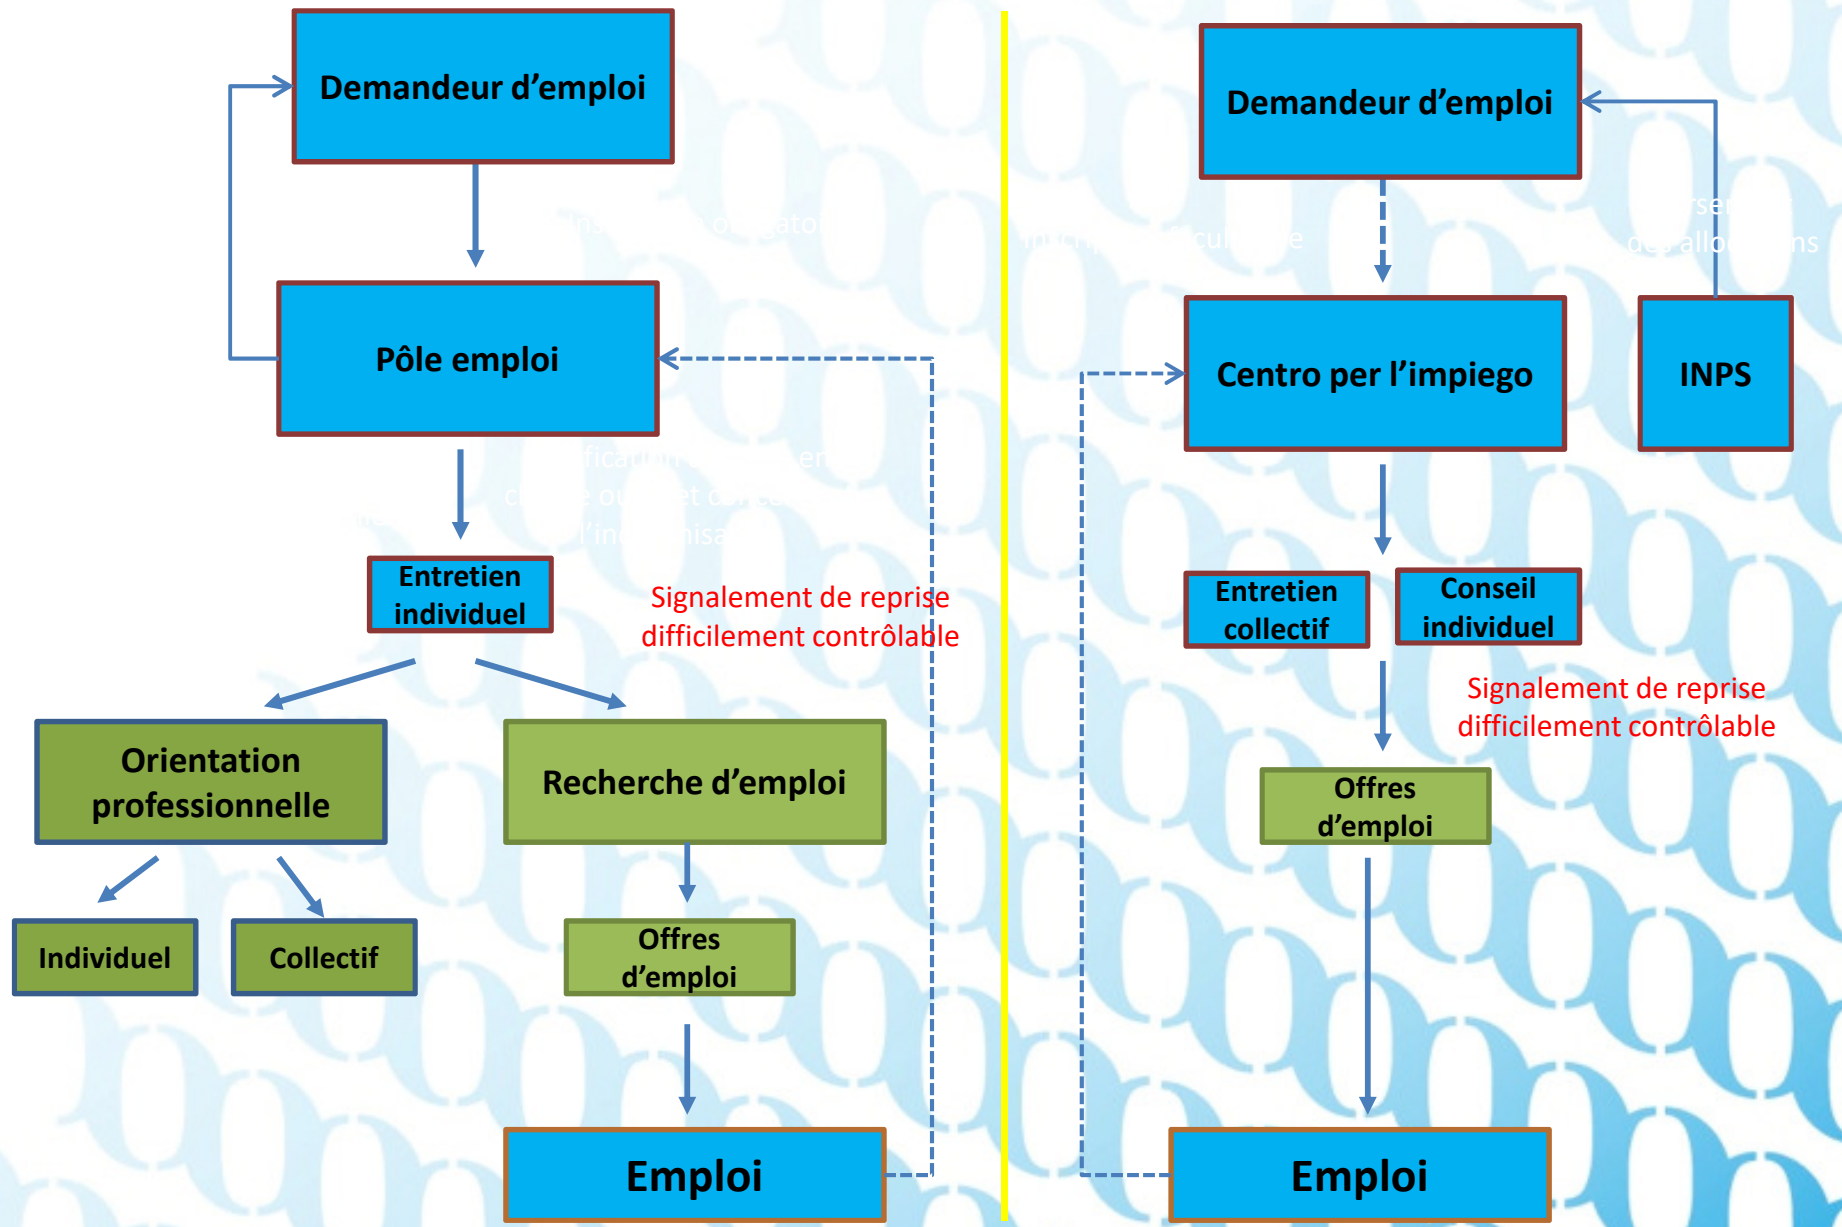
Demandeur d'emploi

Pôle emploi

Entretien individuel

Signalement de reprise difficilement contrôlable

Orientation professionnelle

Recherche d'emploi

Individuel

Collectif

Offres d'emploi

Emploi

Demandeur d'emploi

Centro per l'impiego

INPS

Entretien collectif

Conseil individuel

Signalement de reprise difficilement contrôlable

Offres d'emploi

Emploi